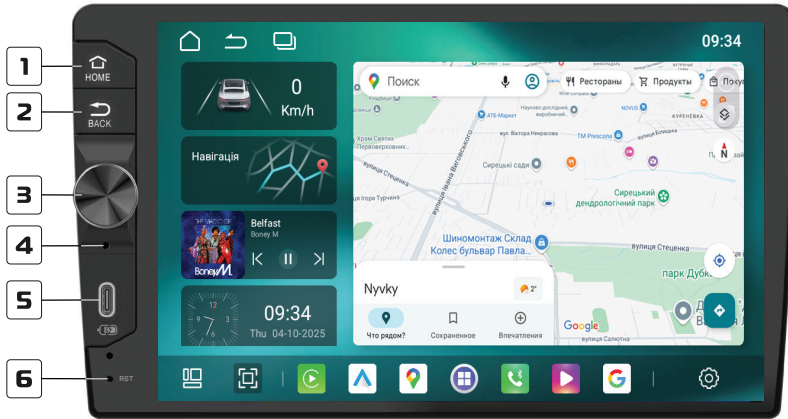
1
HOME
2
BACK
3
4
5
6
RST

09:34

0
Km/h

Навігація

Belfast
Boney M

09:34
Thu 04-10-2025

12
3
6
9

Поиск
Рестораны
Продукты
Покуп
Храм Святих Первоверховних
вул. Віктора Некрасова
ATB-Маркет
Наукове дослідний інститут
TM Prescona
NOVUS
КУРЕНІВКА
вулиця Стецюка
вулиця Івана Виговського
Сирецькі сади
Сирецький дендрологічний парк
Шиномонтаж Склад Колес бульвар Павла...
вулиця Стецюка
парк Дубк
Nyvky
2°
Что рядом?
Сохраненное
Впечатления
Google
вулиця Стецюка
N